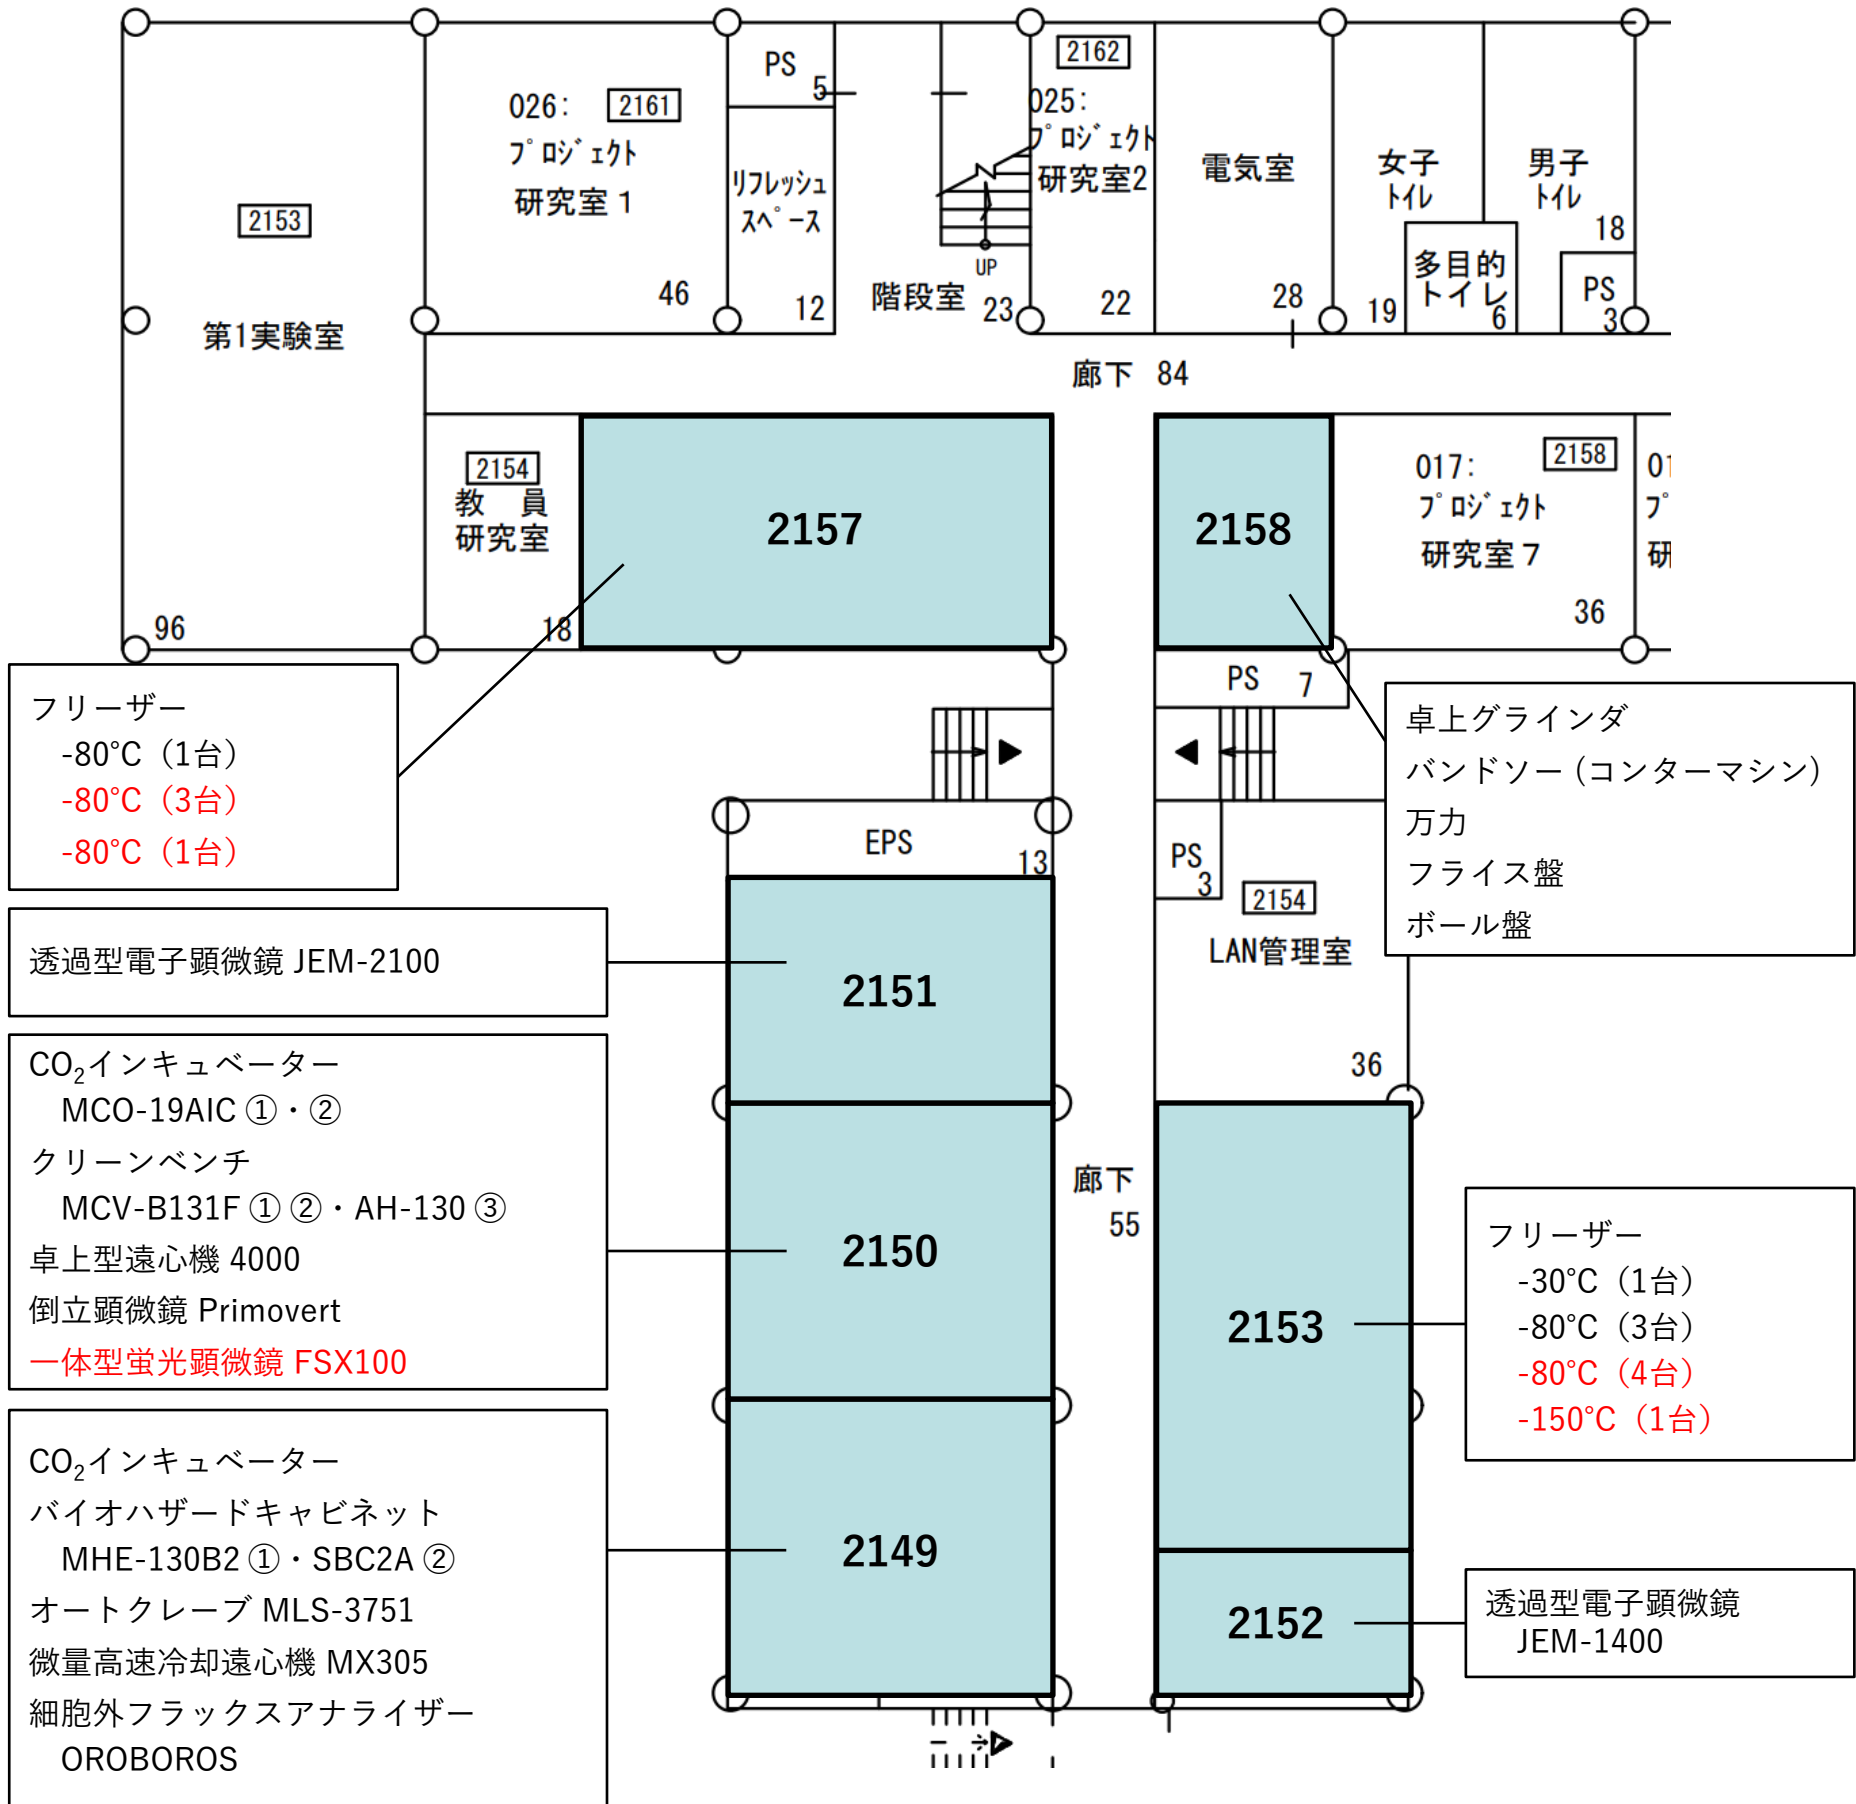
2153
第1実験室
96

026: 2161
ﾌﾟﾛｼﾞｪｸﾄ
研究室 1
46

PS
5

ﾘﾌﾚｯｼｭ
ｽﾍﾟｰｽ
12

UP
階段室 23

2162
025:
ﾌﾟﾛｼﾞｪｸﾄ
研究室2
22

電気室
28

女子
ﾄｲﾚ
19

多目的
トイレ
6

男子
ﾄｲﾚ
18

PS
3

廊下 84

2154
教 員
研究室
18

2157

2158

017: 2158
ﾌﾟﾛｼﾞｪｸﾄ
研究室 7
36

01
ﾌﾟ
研

PS 7

EPS
13

PS
3

2154
LAN管理室
36

フリーザー
-80°C（1台）
-80°C（3台）
-80°C（1台）

卓上グラインダ
バンドソー（コンターマシン）
万力
フライス盤
ボール盤

透過型電子顕微鏡 JEM-2100

2151

CO$_2$インキュベーター
MCO-19AIC ①・②
クリーンベンチ
MCV-B131F ① ②・AH-130 ③
卓上型遠心機 4000
倒立顕微鏡 Primovert
一体型蛍光顕微鏡 FSX100

2150

廊下
55

2153

フリーザー
-30°C（1台）
-80°C（3台）
-80°C（4台）
-150°C（1台）

CO$_2$インキュベーター
バイオハザードキャビネット
MHE-130B2 ①・SBC2A ②
オートクレーブ MLS-3751
微量高速冷却遠心機 MX305
細胞外フラックスアナライザー
OROBOROS

2149

2152

透過型電子顕微鏡
JEM-1400